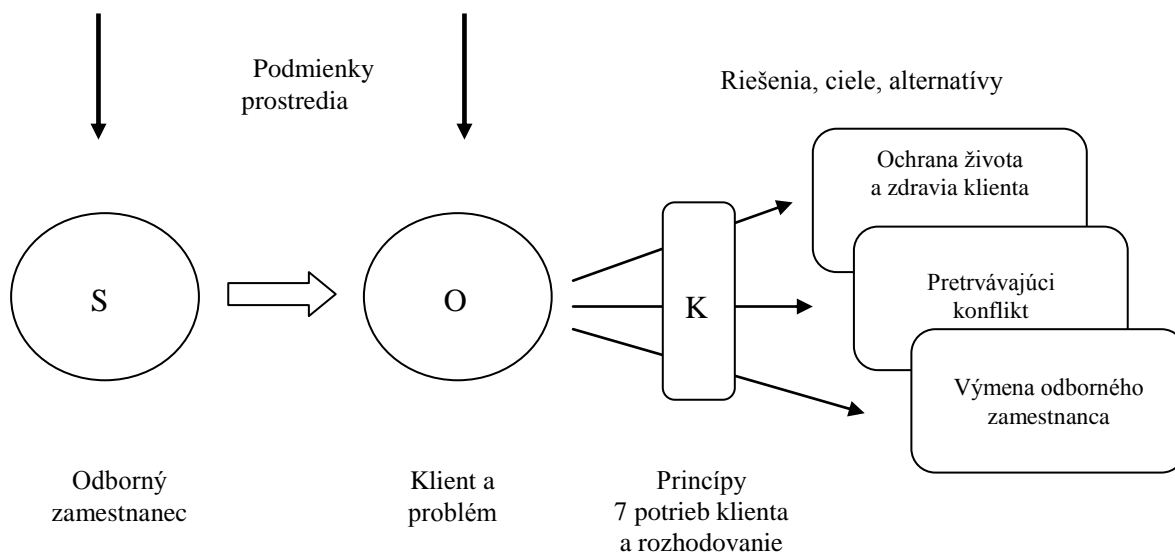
Podmienky prostredia

Riešenia, ciele, alternatívy

Ochrana života a zdravia klienta

S

O

K

Pretrvávajúci konflikt

Výmena odborného zamestnanca

Odborný zamestnanec

Klient a problém

Princípy
7 potrieb klienta
a rozhodovanie